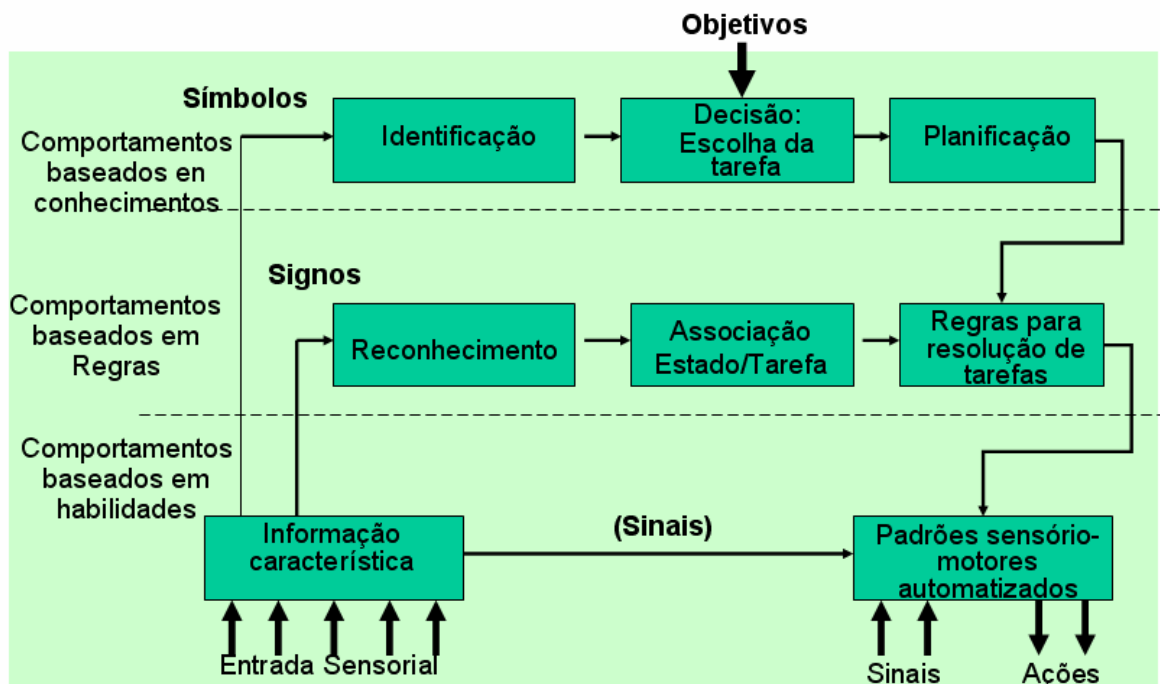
Objetivos

Símbolos

Comportamentos baseados en conhecimentos

Identificação

Decisão: Escolha da tarefa

Planificação

Signos

Comportamentos baseados em Regras

Reconhecimento

Associação Estado/Tarefa

Regras para resolução de tarefas

Comportamentos baseados em habilidades

Informação característica

(Sinais)

Padrões sensório-motores automatizados

Entrada Sensorial

Sinais

Acões